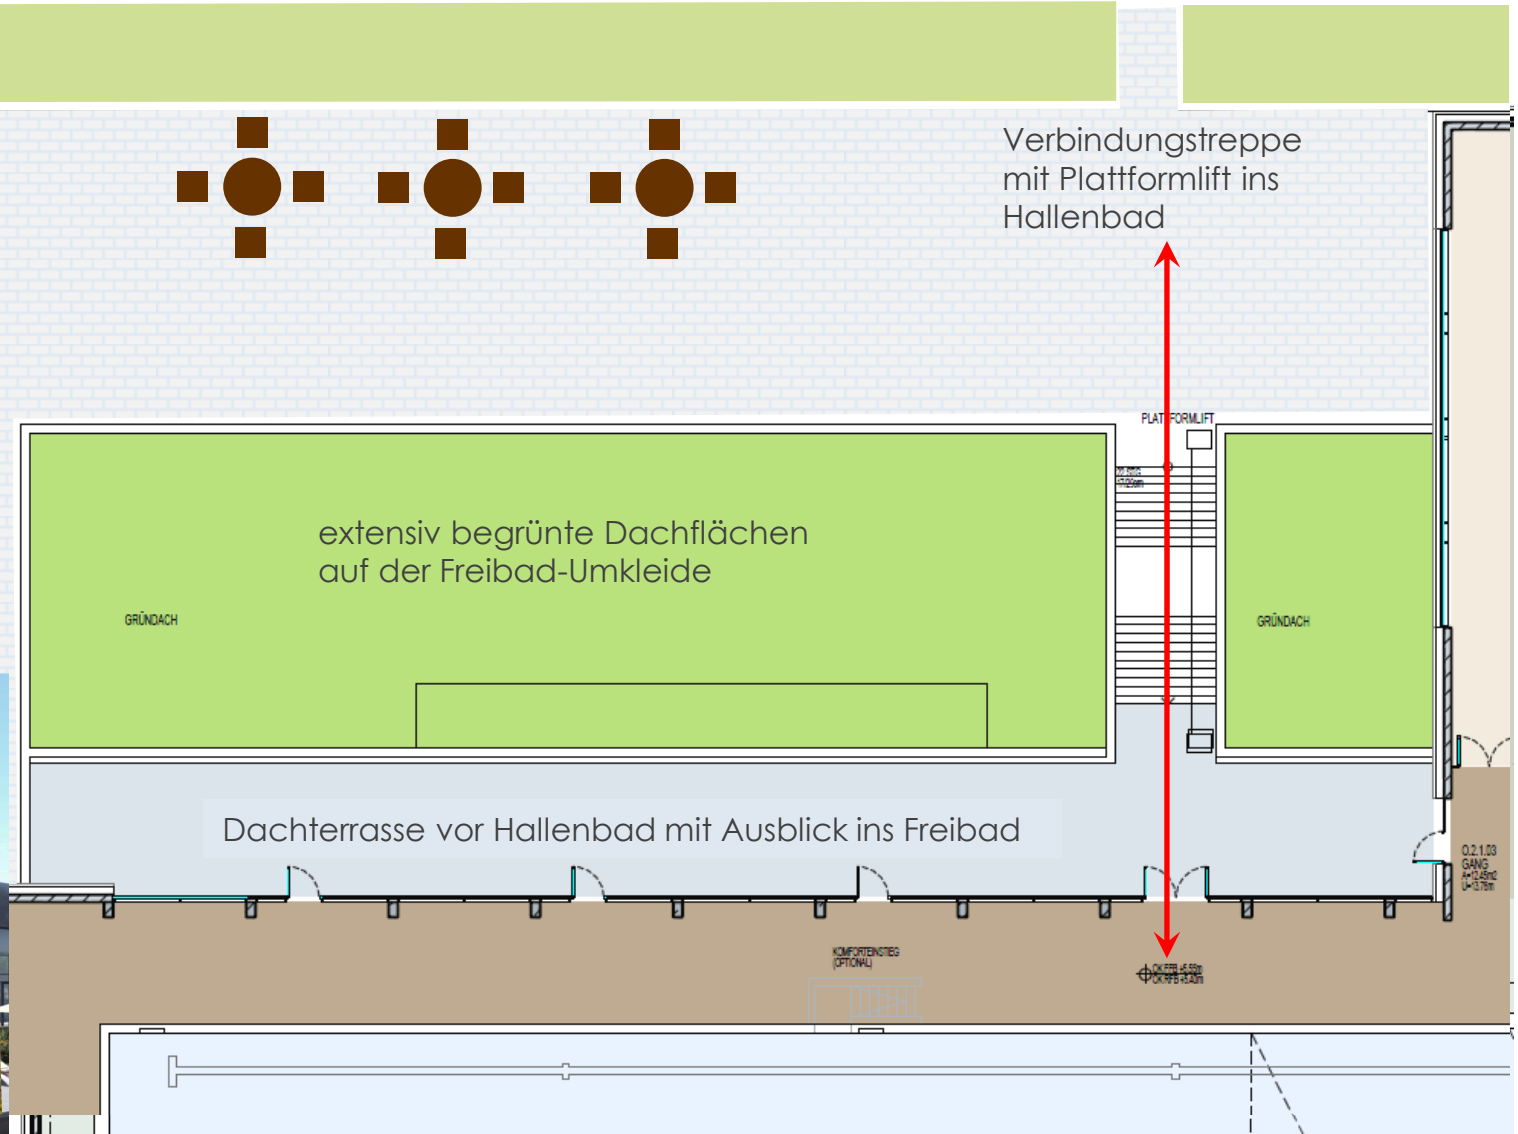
Verbindungstreppe mit Plattformlift ins Hallenbad

PLATTFORMLIFT

extensiv begrünte Dachflächen auf der Freibad-Umkleide

GRÜNDACH

GRÜNDACH

Dachterrasse vor Hallenbad mit Ausblick ins Freibad

0.2.1.03
GANG
A=12.45m2
U=13.78m

KOMFORTEINSTIEG
(OPTIONAL)

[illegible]